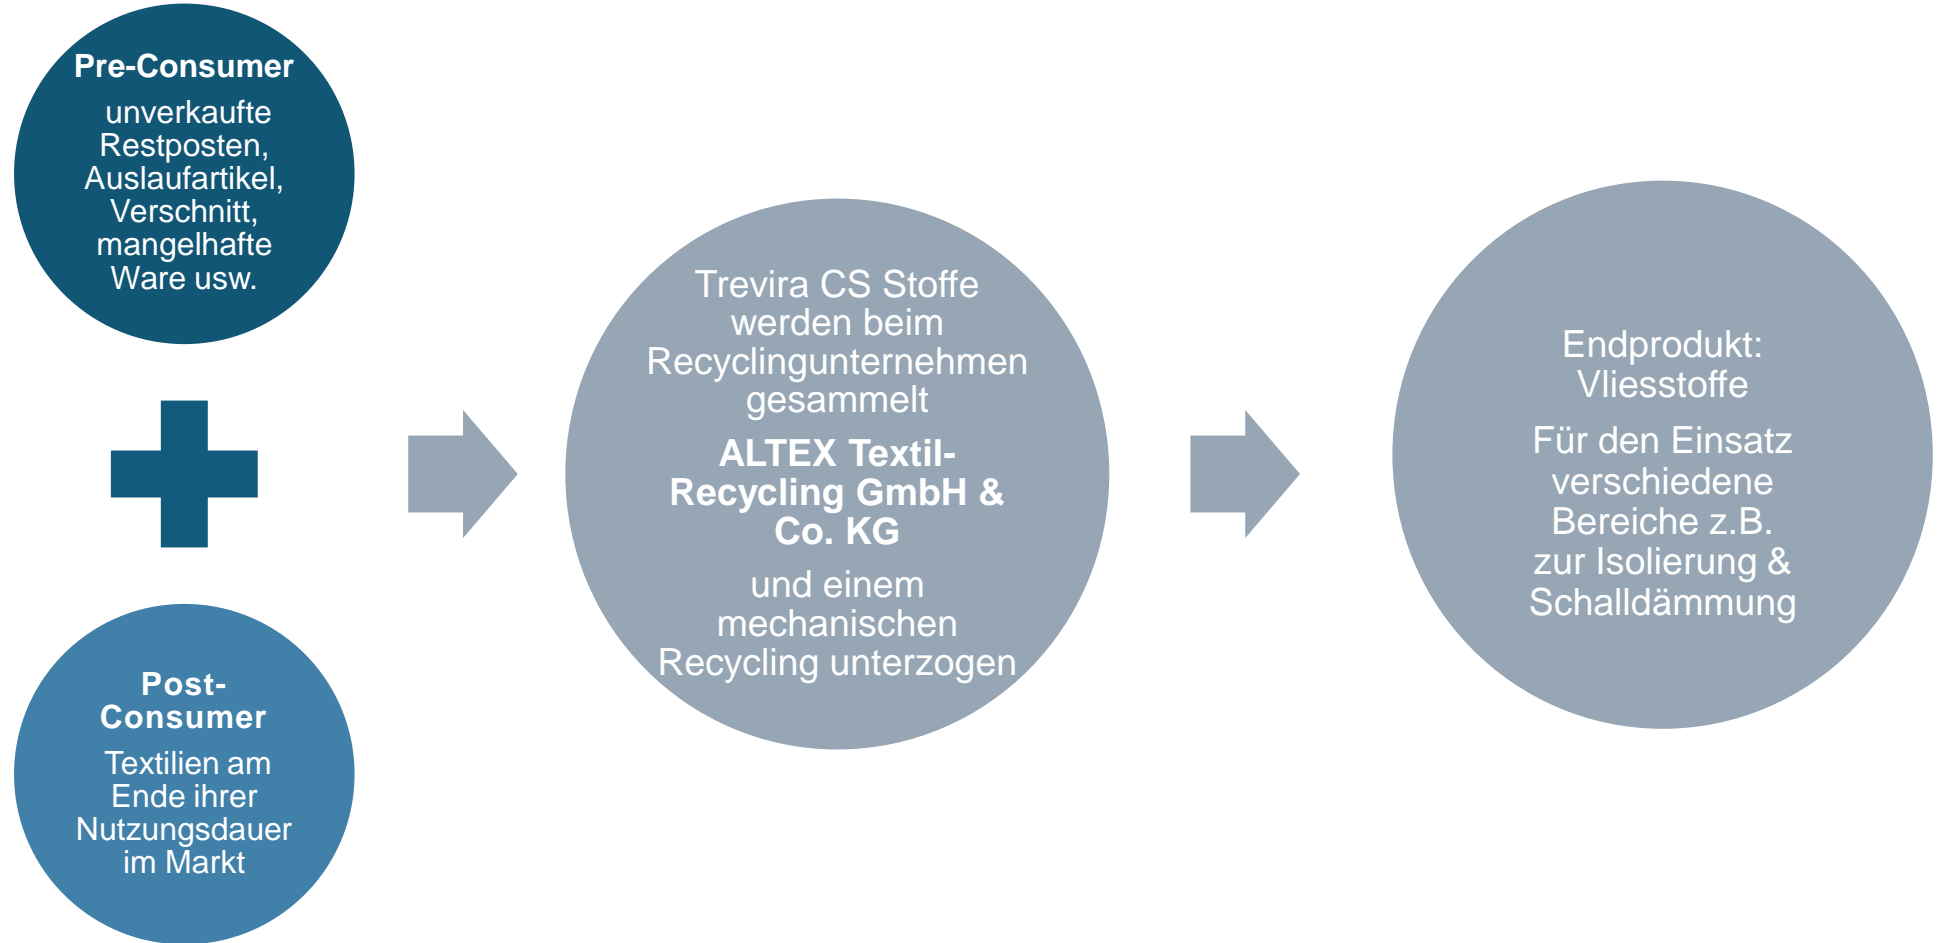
Pre-Consumer

unverkaufte Restposten, Auslaufartikel, Verschnitt, mangelhafte Ware usw.

Post-Consumer

Textilien am Ende ihrer Nutzungsdauer im Markt

Trevira CS Stoffe werden beim Recyclingunternehmen gesammelt

ALTEX Textil-Recycling GmbH & Co. KG

und einem mechanischen Recycling unterzogen

Endprodukt: Vliesstoffe

Für den Einsatz verschiedene Bereiche z.B. zur Isolierung & Schalldämmung